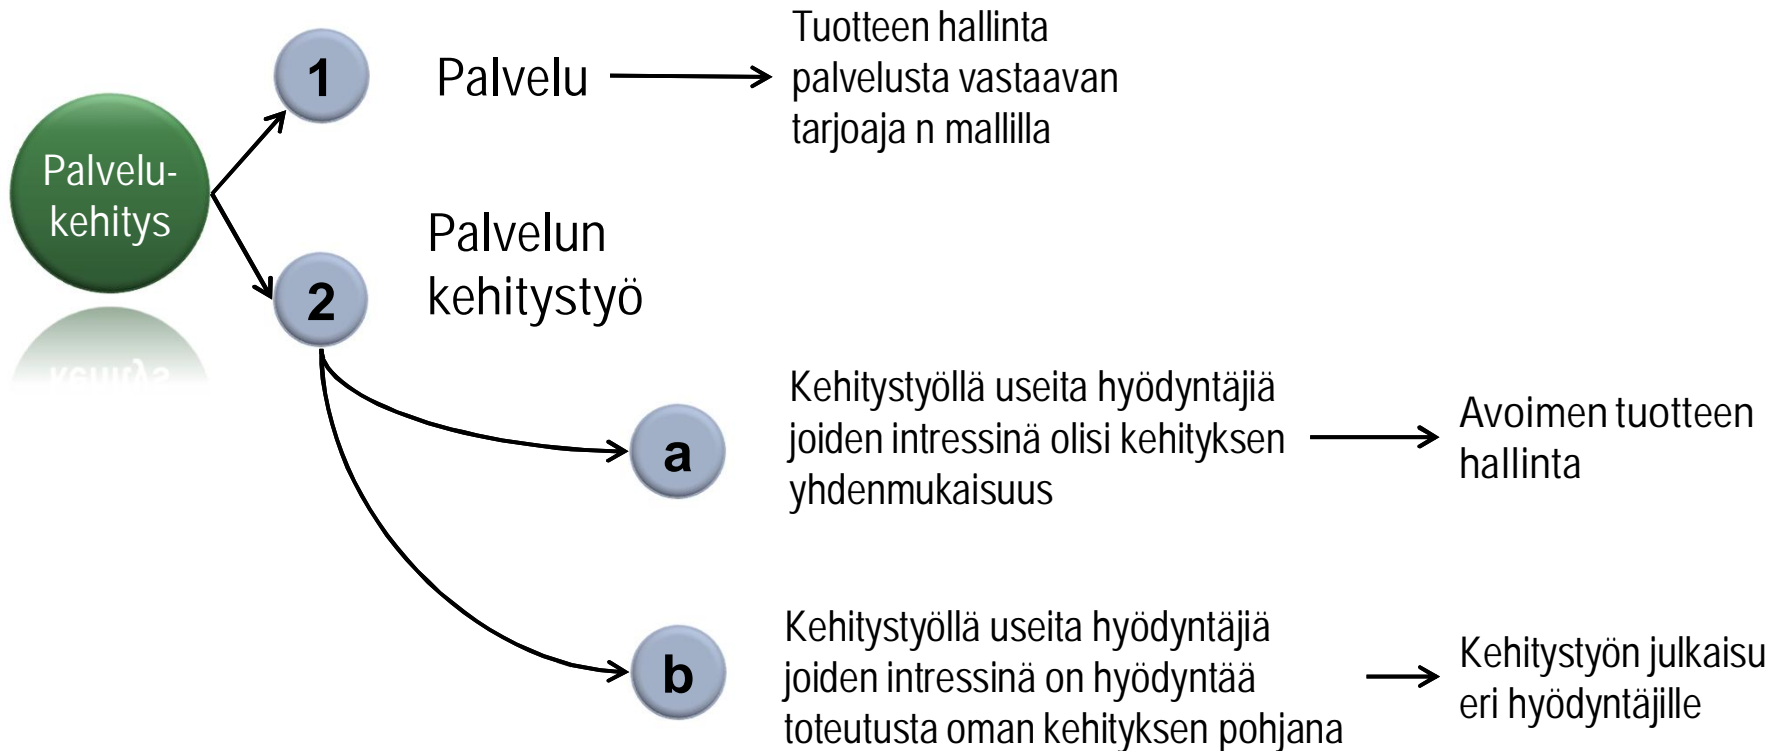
Palvelu-kehitys

1

Palvelu

Tuotteen hallinta palvelusta vastaavan tarjoaja n mallilla

2

Palvelun kehitystyö

a

Kehitystyöllä useita hyödyntäjiä joiden intressinä olisi kehityksen yhdenmukaisuus

Avoimen tuotteen hallinta

b

Kehitystyöllä useita hyödyntäjiä joiden intressinä on hyödyntää toteutusta oman kehityksen pohjana

Kehitystyön julkaisu eri hyödyntäjille